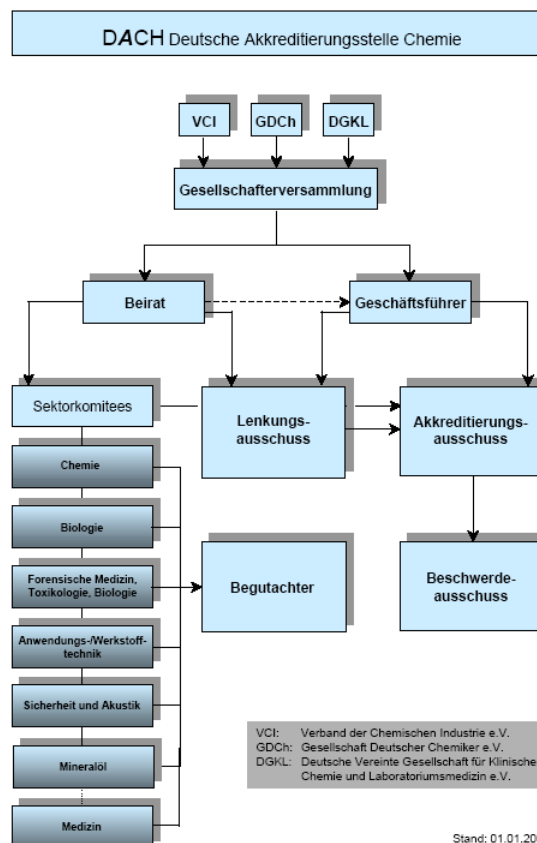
DACH Deutsche Akkreditierungsstelle Chemie

VCI

GDCh

DGKL

Gesellschafterversammlung

Beirat

Geschäftsführer

Sektorkomitees

Lenkungsausschuss

Akkreditierungsausschuss

Chemie

Biologie

Forensische Medizin, Toxikologie, Biologie

Begutachter

Beschwerdeausschuss

Anwendungs-/Werkstofftechnik

Sicherheit und Akustik

Mineralöl

Medizin

VCI: Verband der Chemischen Industrie e.V.
GDCh: Gesellschaft Deutscher Chemiker e.V.
DGKL: Deutsche Vereinte Gesellschaft für Klinische Chemie und Laboratoriumsmedizin e.V.

Stand: 01.01.20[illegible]